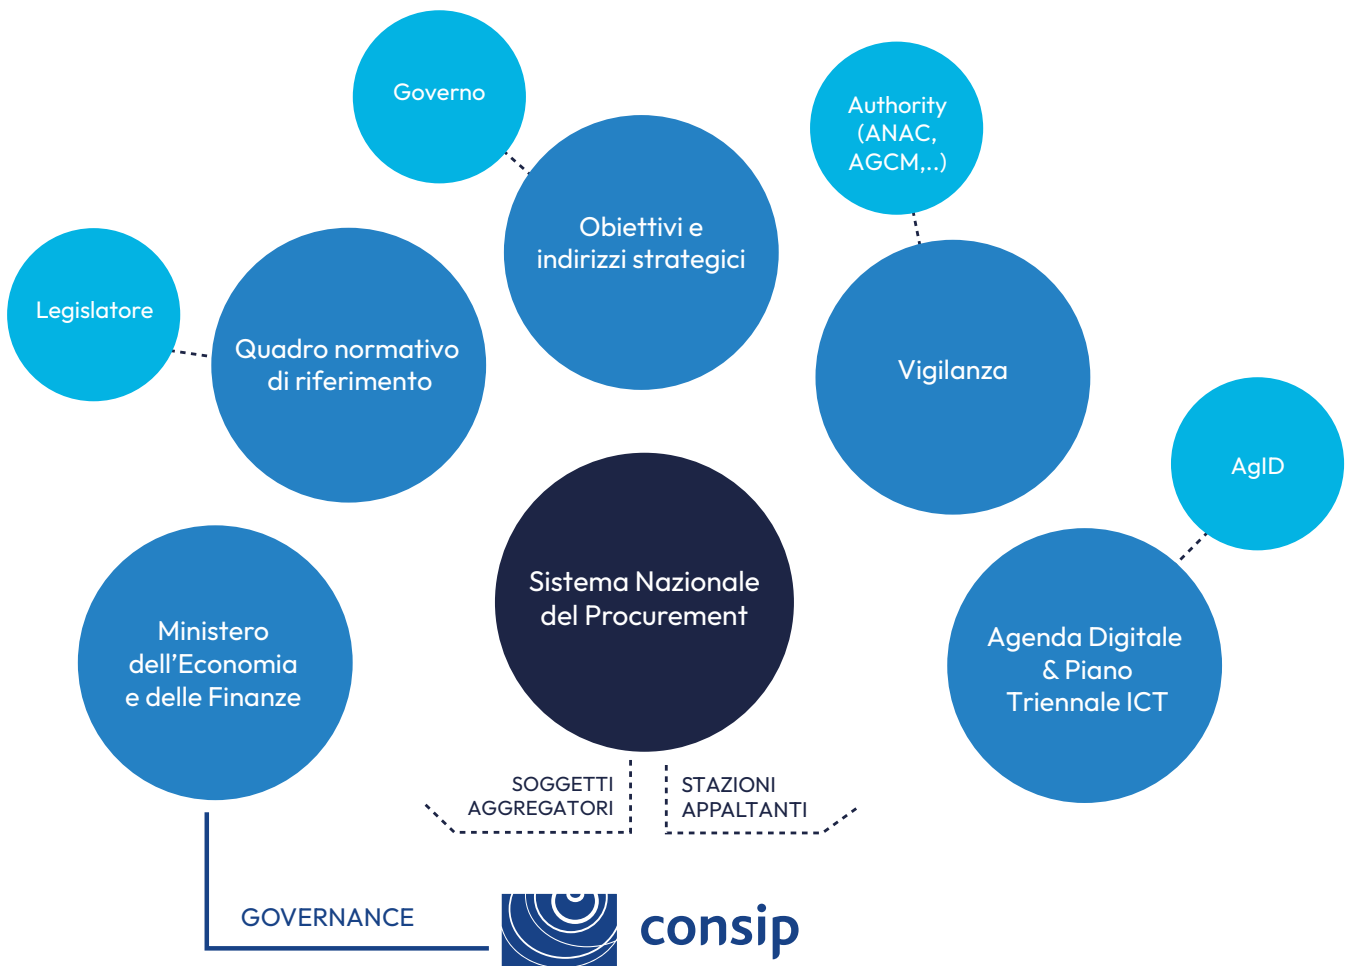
Governo

Obiettivi e indirizzi strategici

Authority (ANAC, AGCM,..)

Legislatore

Quadro normativo di riferimento

Vigilanza

AgID

Sistema Nazionale del Procurement

Ministero dell’Economia e delle Finanze

Agenda Digitale & Piano Triennale ICT

SOGGETTI AGGREGATORI

STAZIONI APPALTANTI

GOVERNANCE

consip